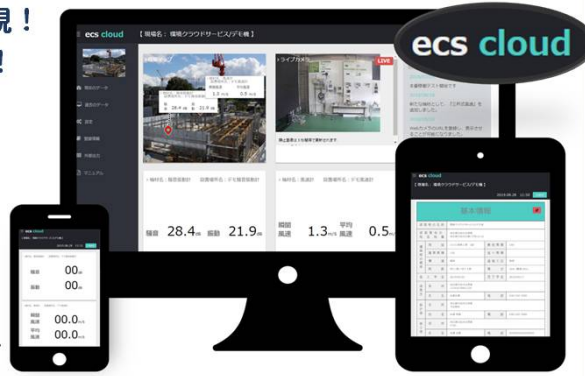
見！
!

ecs cloud

ecs cloud
【 現場名：環境クラウドサービス/デモ機 】

ライブカメラ
LIVE

騒音 28.4 dB 振動 21.9 dB

瞬間風速 1.3 m/s 平均風速 0.5 m/s

ecs cloud
騒音 00 dB
振動 00 dB
瞬間風速 00.0 m/s
平均風速 00.0 m/s

ecs cloud
【 現場名：環境クラウドサービス/デモ機 】
基本情報